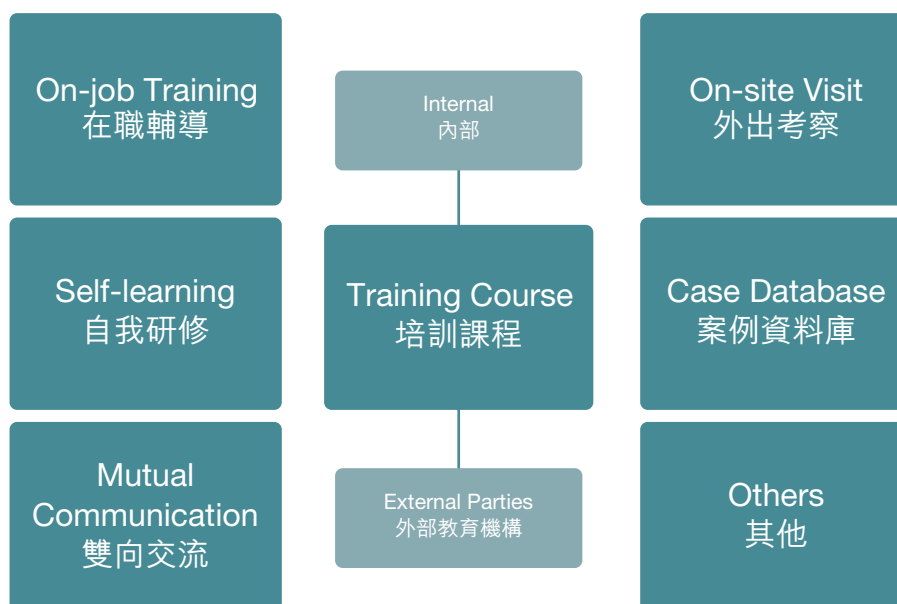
On-job Training
在職輔導

Internal
內部

On-site Visit
外出考察

Self-learning
自我研修

Training Course
培訓課程

Case Database
案例資料庫

Mutual Communication
雙向交流

External Parties
外部教育機構

Others
其他